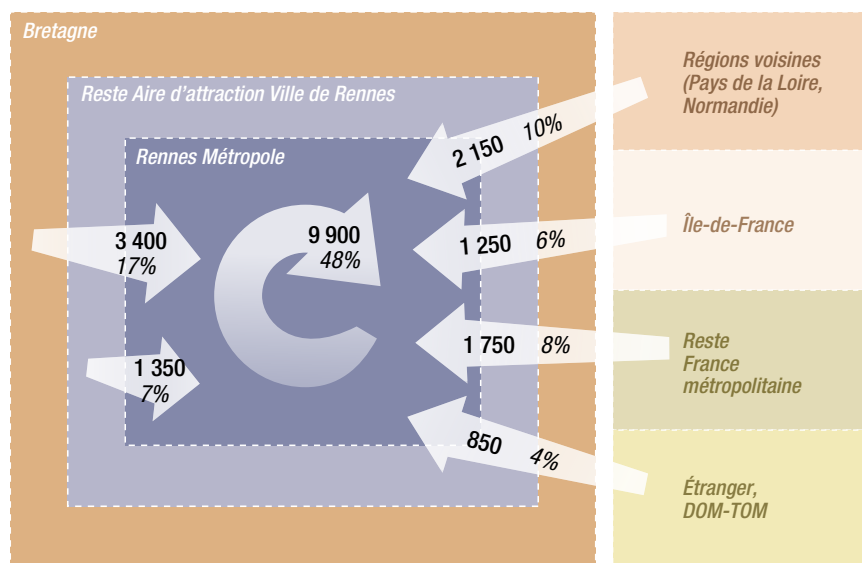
Bretagne

Reste Aire d'attraction Ville de Rennes

Rennes Métropole

3 400
17%

1 350
7%

9 900
48%

2 150 10%

1 250 6%

1 750 8%

850 4%

Régions voisines (Pays de la Loire, Normandie)

Île-de-France

Reste France métropolitaine

Étranger, DOM-TOM